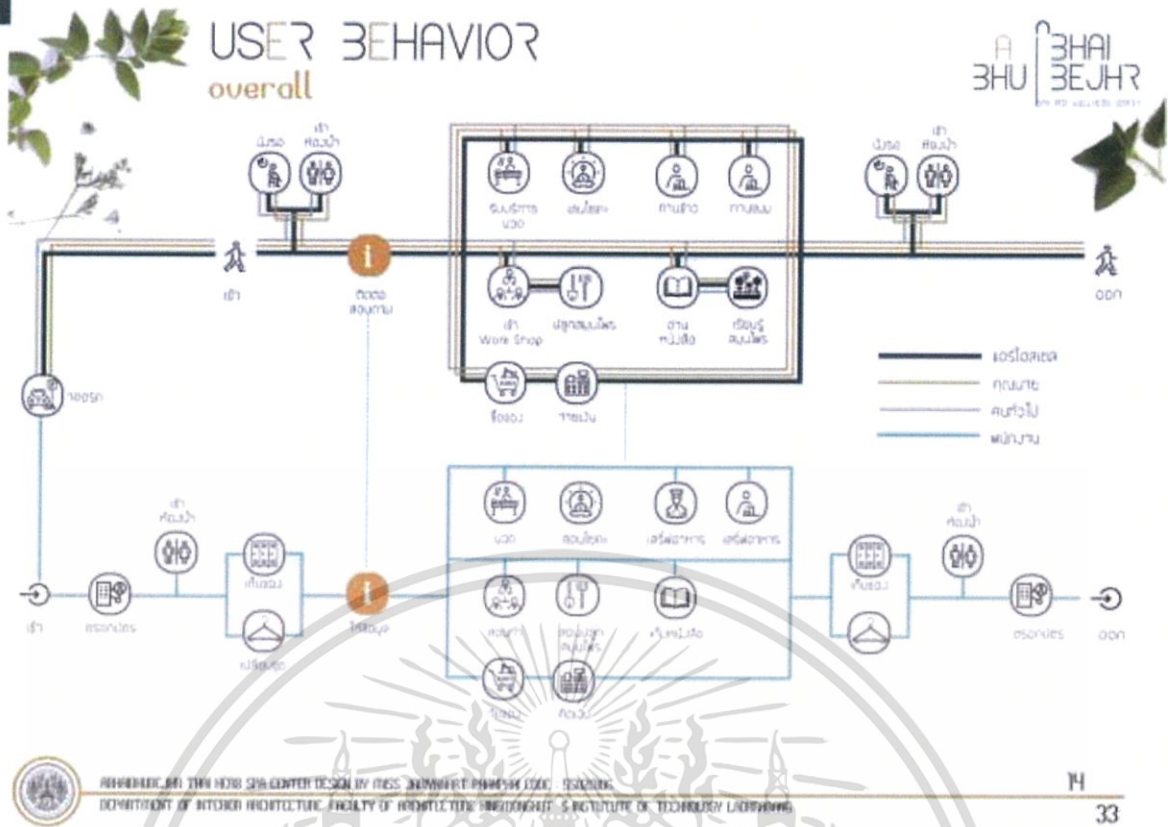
USER BEHAVIOR
overall

A BHU | BHAI BEJHR

นั่งรอ
เข้าห้องน้ำ
เข้า
ติดต่อสอบถาม
รับบริการนวด
เล่นโยคะ
ทานข้าว
ทานขนม
เข้า Work Shop
ปลูกสมุนไพร
อ่านหนังสือ
เรียนรู้สมุนไพร
ซื้อของ
จ่ายเงิน
นั่งรอ
เข้าห้องน้ำ
ออก
จอดรถ

ผู้สูงอายุ
คุณแม่
คนทั่วไป
พนักงาน

เข้า
ตรวจบัตร
เข้าห้องน้ำ
เก็บของ
เปลี่ยนชุด
ให้ข้อมูล
นวด
สอนโยคะ
เสิร์ฟอาหาร
เสิร์ฟอาหาร
สอนทำ
สอนปลูกสมุนไพร
จัดหนังสือ
จัดของ
คิดเงิน
เก็บของ
เข้าห้องน้ำ
ตรวจบัตร
ออก

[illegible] THAI HERB SPA CENTER DESIGN BY MISS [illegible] CODE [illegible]
DEPARTMENT OF INTERIOR ARCHITECTURE FACULTY OF ARCHITECTURE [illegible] INSTITUTE OF TECHNOLOGY LADKRABANG

14
33